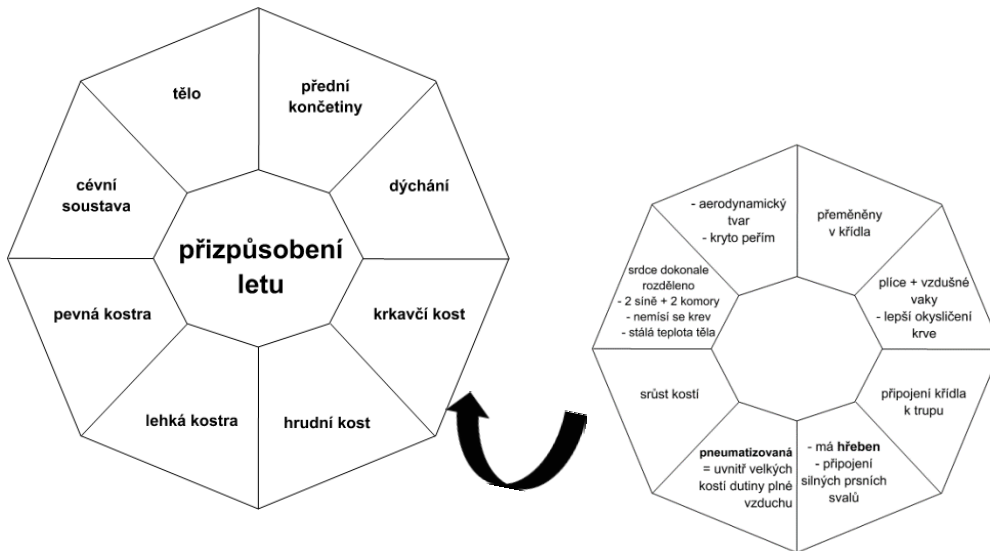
tělo

přední končetiny

cévní soustava

dýchání

přizpůsobení letu

pevná kostra

krkavčí kost

lehká kostra

hrudní kost

- aerodynamický tvar
- kryto peřím

přeměněny v křídla

srdce dokonale rozděleno
- 2 síně + 2 komory
- nemísí se krev
- stálá teplota těla

plíce + vzdušné vaky
- lepší okysličení krve

srůst kostí

připojení křídla k trupu

pneumatizovaná = uvnitř velkých kostí dutiny plné vzduchu

- má hřeben
- připojení silných prsních svalů